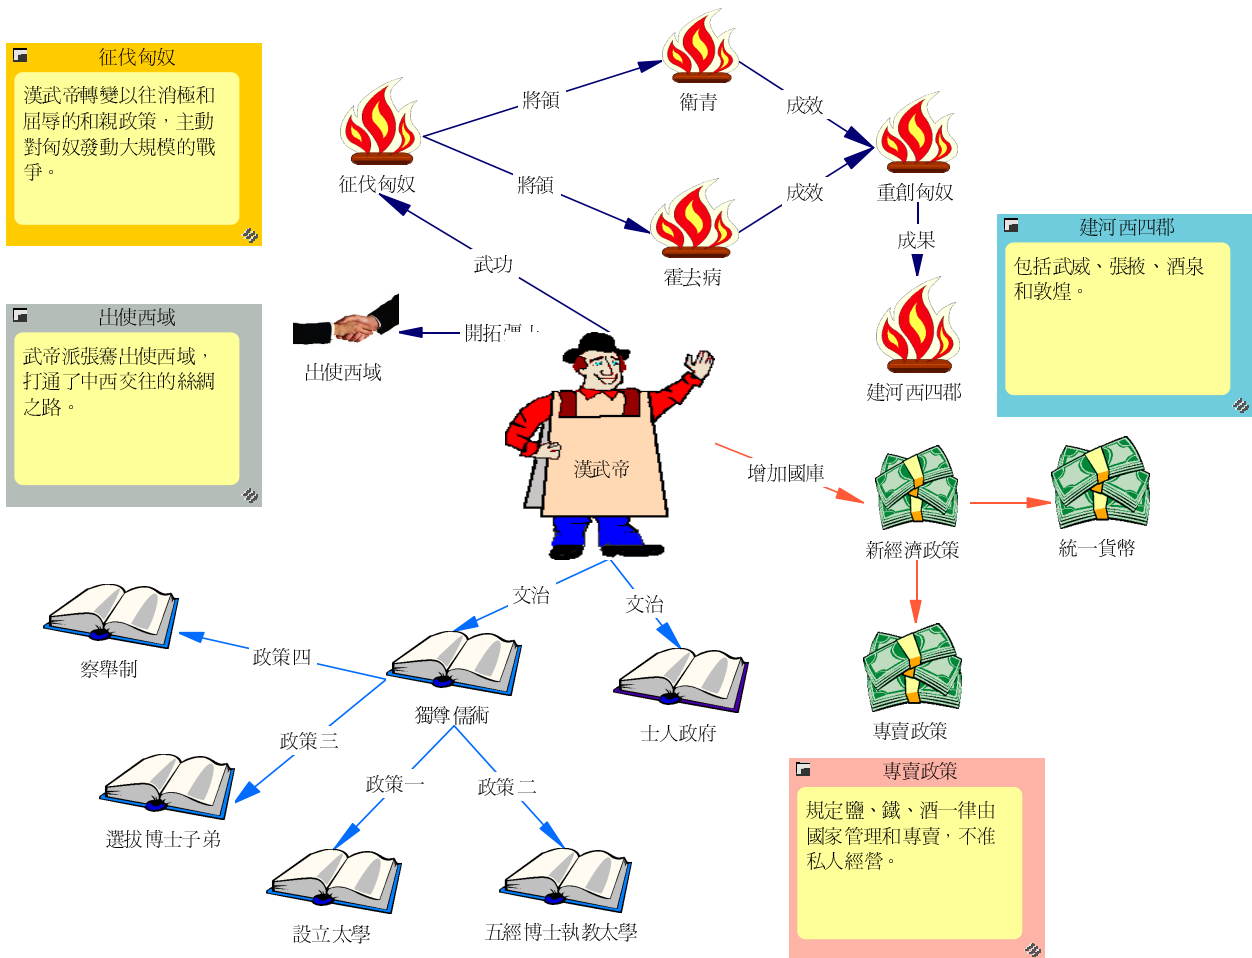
征伐匈奴

漢武帝轉變以往消極和屈辱的和親政策，主動對匈奴發動大規模的戰爭。

出使西域

武帝派張騫出使西域，打通了中西交往的絲綢之路。

將領

衛青

成效

征伐匈奴

將領

成效

重創匈奴

成果

霍去病

武功

建河西四郡

建河西四郡

包括武威、張掖、酒泉和敦煌。

開拓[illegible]

出使西域

漢武帝

增加國庫

新經濟政策

統一貨幣

專賣政策

專賣政策

規定鹽、鐵、酒一律由國家管理和專賣，不准私人經營。

文治

文治

察舉制

政策四

獨尊儒術

士人政府

政策三

選拔博士子弟

政策一

政策二

設立太學

五經博士執教太學